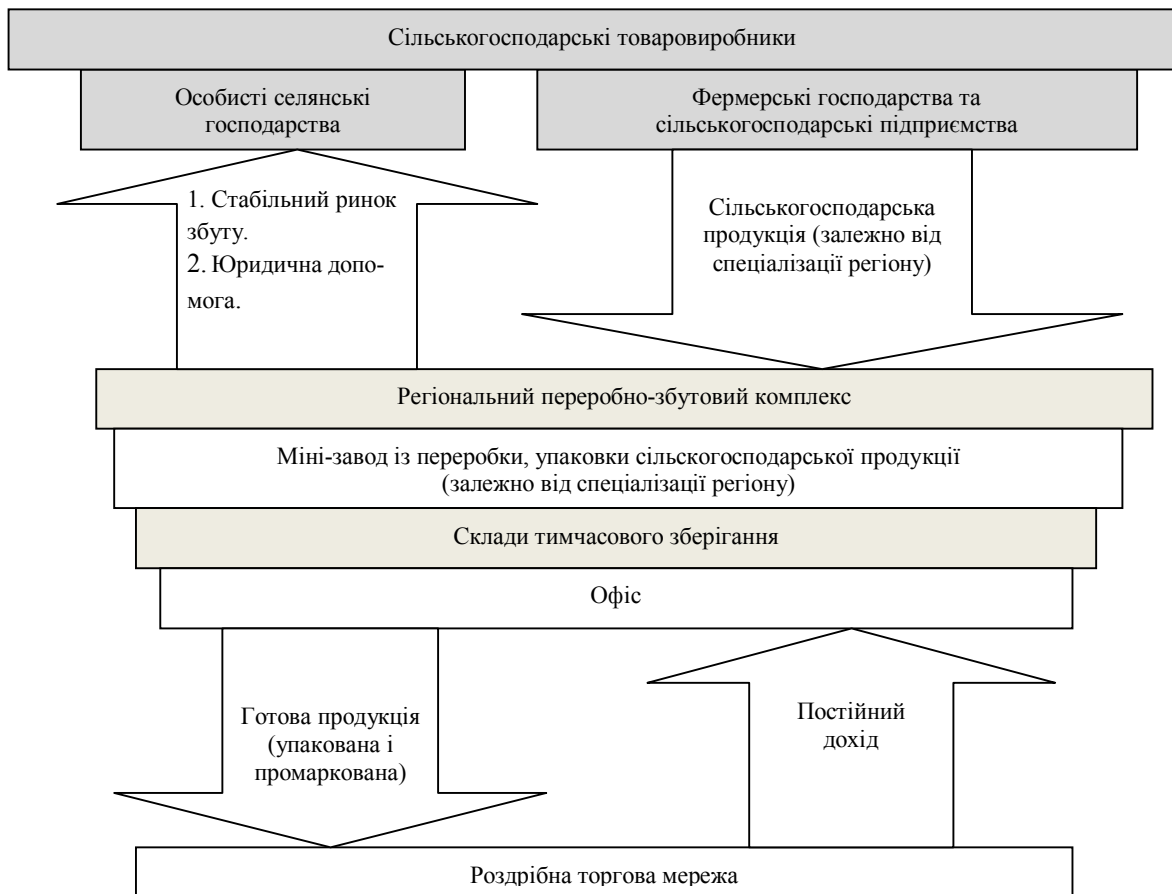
Сільськогосподарські товаровиробники

Особисті селянські господарства

Фермерські господарства та сільськогосподарські підприємства

1. Стабільний ринок збуту.
2. Юридична допомога.

Сільськогосподарська продукція (залежно від спеціалізації регіону)

Регіональний переробно-збутовий комплекс

Міні-завод із переробки, упаковки сільскогосподарської продукції (залежно від спеціалізації регіону)

Склади тимчасового зберігання

Офіс

Готова продукція (упакована і промаркована)

Постійний дохід

Роздрібна торгова мережа